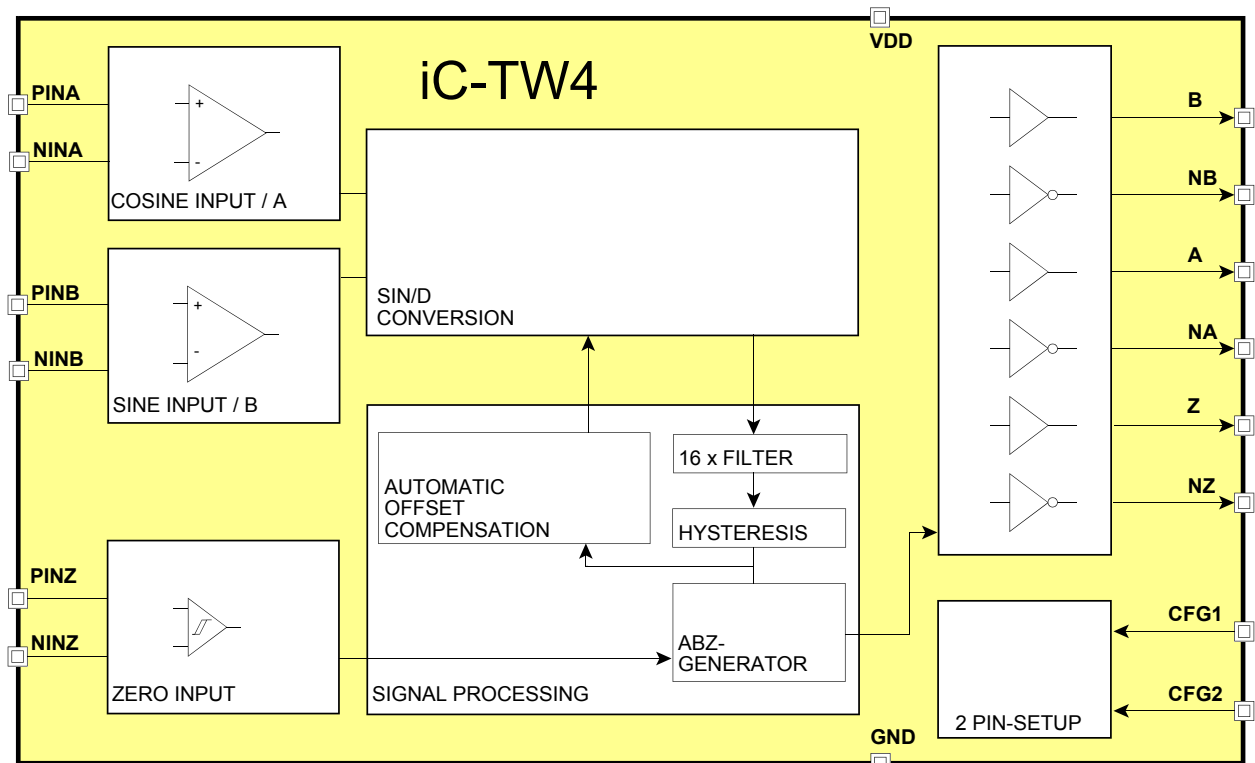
VDD

iC-TW4

PINA

NINA

+

-

COSINE INPUT / A

SIN/D CONVERSION

PINB

NINB

+

-

SINE INPUT / B

AUTOMATIC OFFSET COMPENSATION

16 x FILTER

HYSTERESIS

PINZ

NINZ

ZERO INPUT

ABZ-GENERATOR

SIGNAL PROCESSING

B

NB

A

NA

Z

NZ

CFG1

CFG2

2 PIN-SETUP

GND